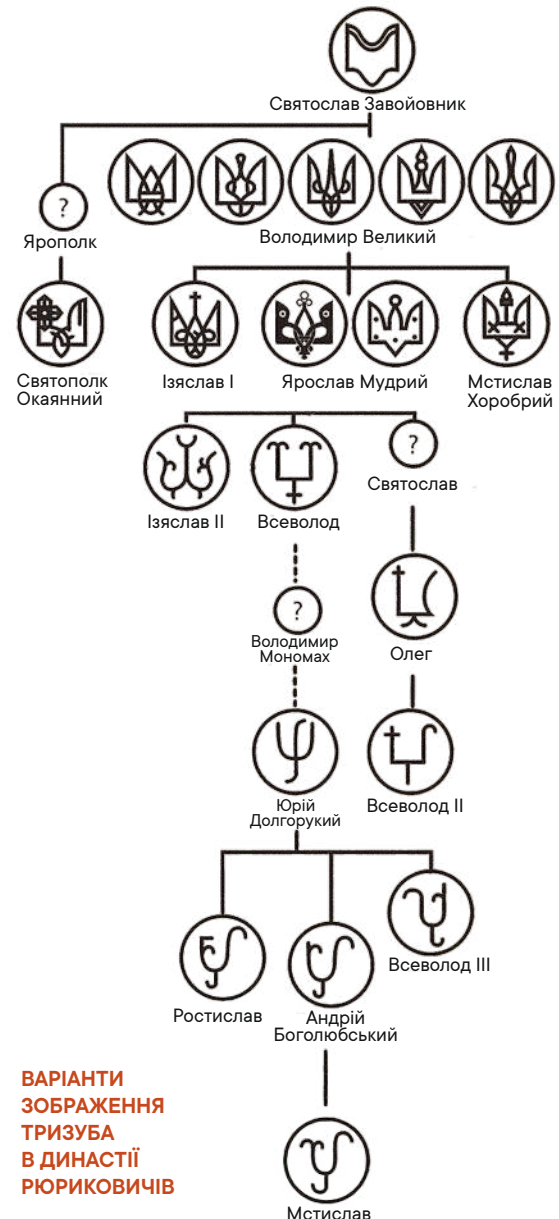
Святослав Завойовник

?

Ярополк

Володимир Великий

Святополк Окаянний

Ізяслав I

Ярослав Мудрий

Мстислав Хоробрий

Ізяслав II

Всеволод

?

Святослав

?

Володимир Мономах

Олег

Юрій Долгорукий

Всеволод II

Всеволод III

Ростислав

Андрій Боголюбський

ВАРІАНТИ ЗОБРАЖЕННЯ ТРИЗУБА В ДИНАСТІЇ РЮРИКОВИЧІВ

Мстислав